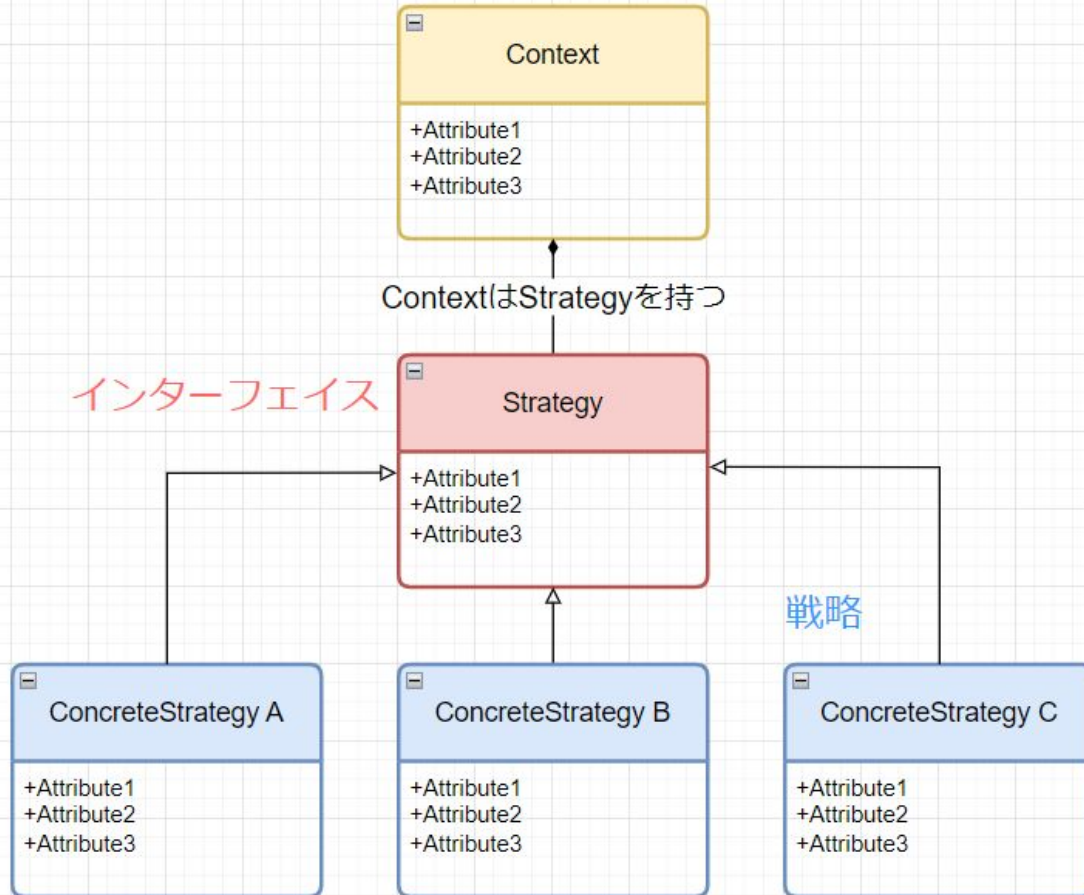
Context

+Attribute1
+Attribute2
+Attribute3

ContextはStrategyを持つ

インターフェイス

Strategy

+Attribute1
+Attribute2
+Attribute3

戦略

ConcreteStrategy A

+Attribute1
+Attribute2
+Attribute3

ConcreteStrategy B

+Attribute1
+Attribute2
+Attribute3

ConcreteStrategy C

+Attribute1
+Attribute2
+Attribute3